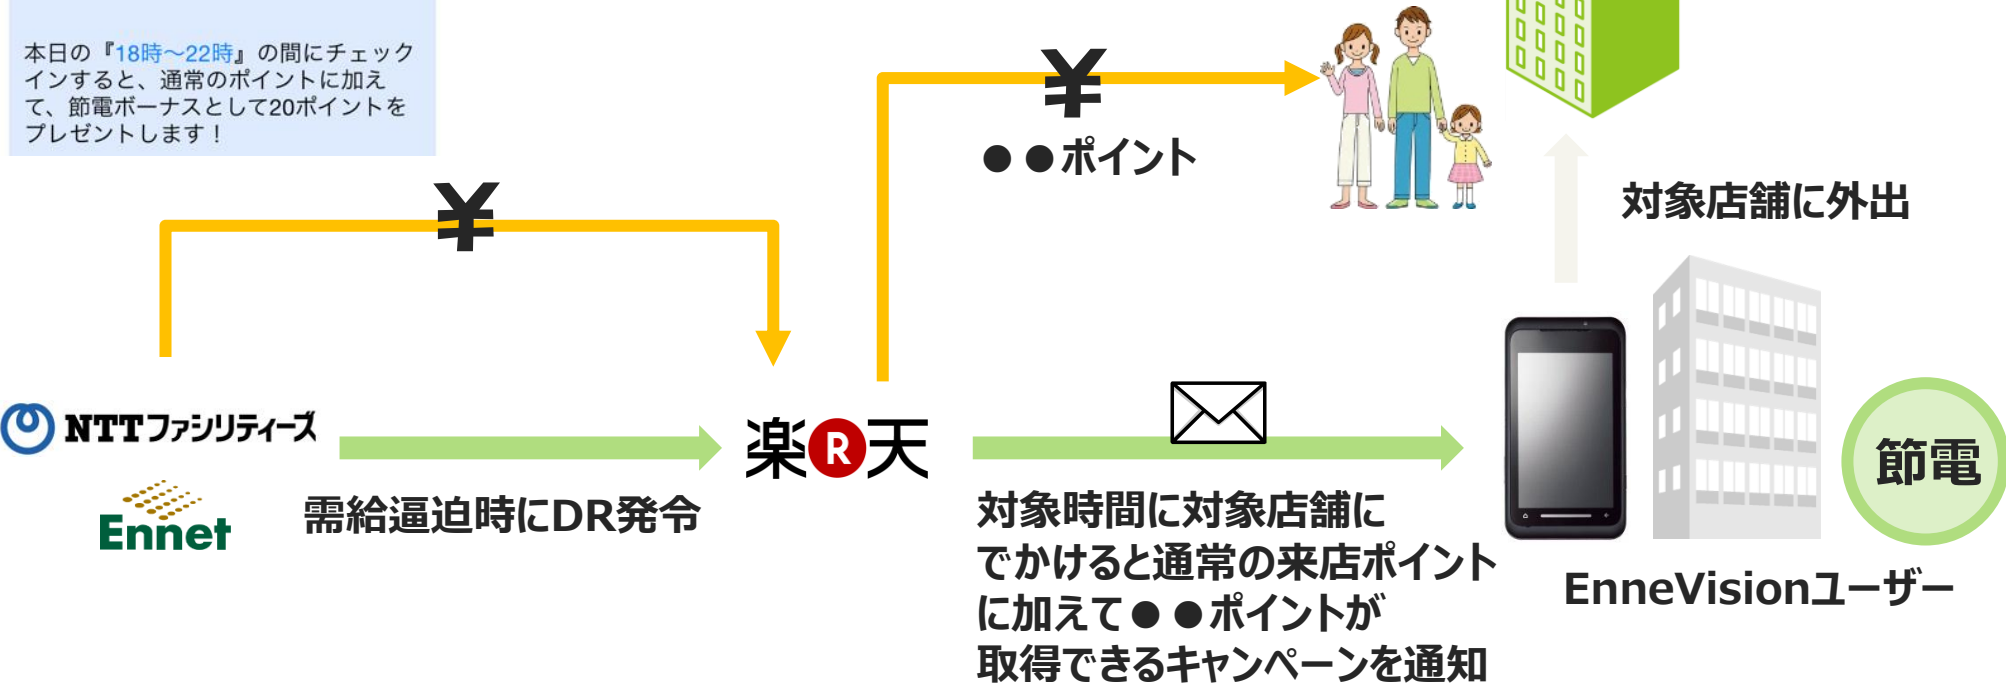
本日の『18時～22時』の間にチェックインすると、通常のポイントに加えて、節電ボーナスとして20ポイントをプレゼントします！

¥

¥

●●ポイント

対象店舗に外出

NTTファシリティーズ

Ennet

需給逼迫時にDR発令

楽R天

対象時間に対象店舗にでかけると通常の来店ポイントに加えて●●ポイントが取得できるキャンペーンを通知

節電

EnneVisionユーザー